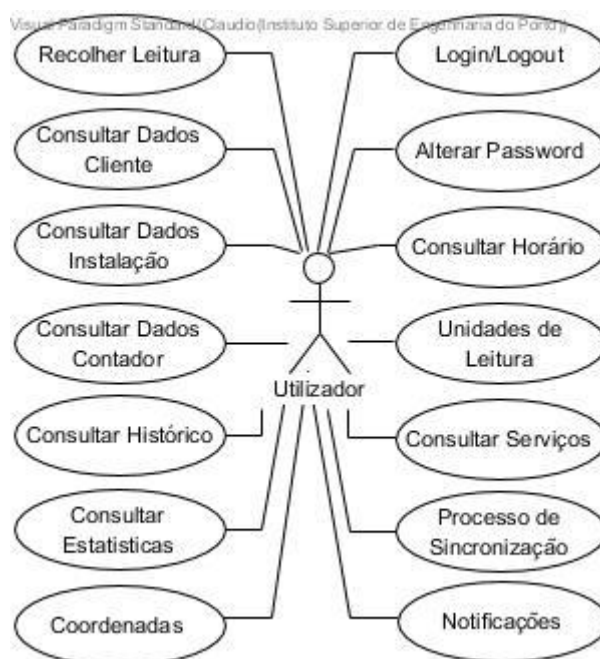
Visual Paradigm Standard(Claudio(Instituto Superior de Engenharia do Porto))

Recolher Leitura

Login/Logout

Consultar Dados Cliente

Alterar Password

Consultar Dados Instalação

Consultar Horário

Consultar Dados Contador

Unidades de Leitura

Utilizador

Consultar Histórico

Consultar Serviços

Consultar Estatisticas

Processo de Sincronização

Coordenadas

Notificações